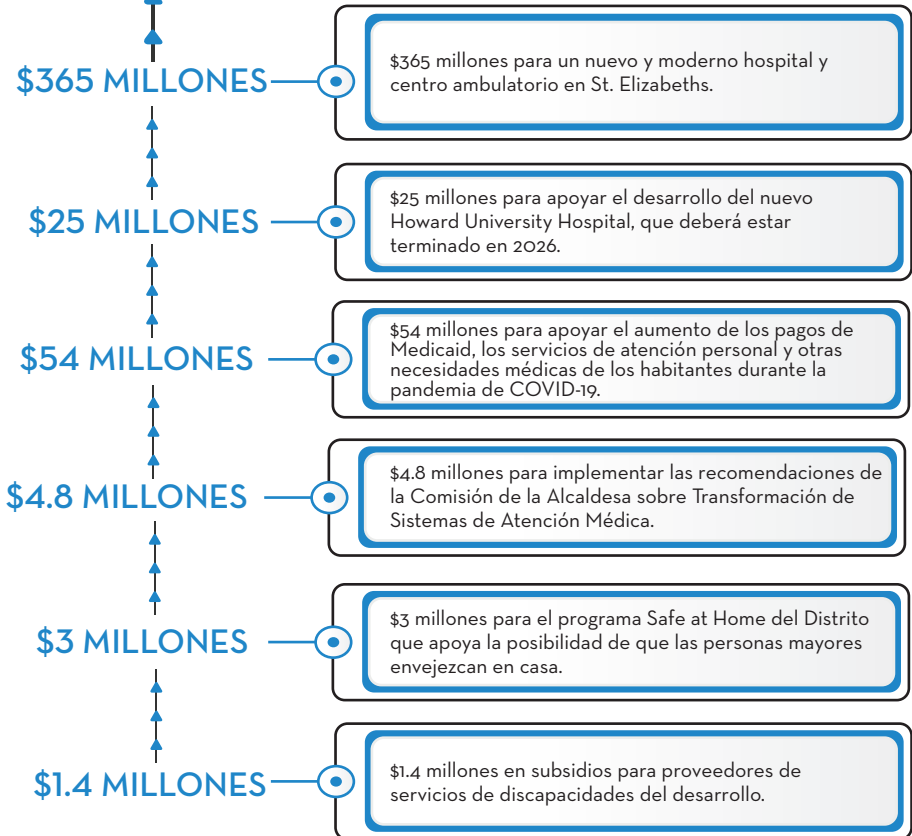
$365 MILLONES

$365 millones para un nuevo y moderno hospital y centro ambulatorio en St. Elizabeths.

$25 MILLONES

$25 millones para apoyar el desarrollo del nuevo Howard University Hospital, que deberá estar terminado en 2026.

$54 MILLONES

$54 millones para apoyar el aumento de los pagos de Medicaid, los servicios de atención personal y otras necesidades médicas de los habitantes durante la pandemia de COVID-19.

$4.8 MILLONES

$4.8 millones para implementar las recomendaciones de la Comisión de la Alcaldesa sobre Transformación de Sistemas de Atención Médica.

$3 MILLONES

$3 millones para el programa Safe at Home del Distrito que apoya la posibilidad de que las personas mayores envejezcan en casa.

$1.4 MILLONES

$1.4 millones en subsidios para proveedores de servicios de discapacidades del desarrollo.